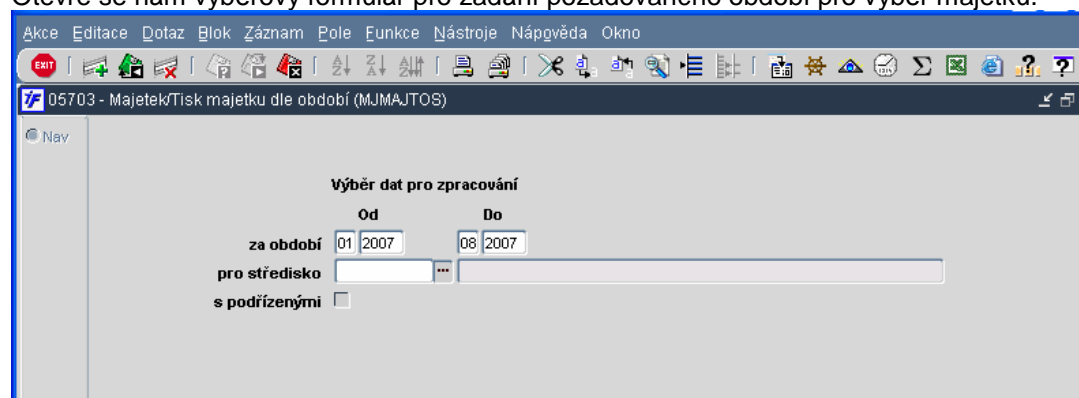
Otevře se nám výběrový formulář pro zadání požadovaného období pro výběr majetku.

Akce Editace Dotaz Blok Záznam Pole Funkce Nástroje Nápověda Okno

EXIT

05703 - Majetek/Tisk majetku dle období (MJMAJTOS)

Nav

Výběr dat pro zpracování

Od Do

za období 01 2007 08 2007

pro středisko

s podřízenými